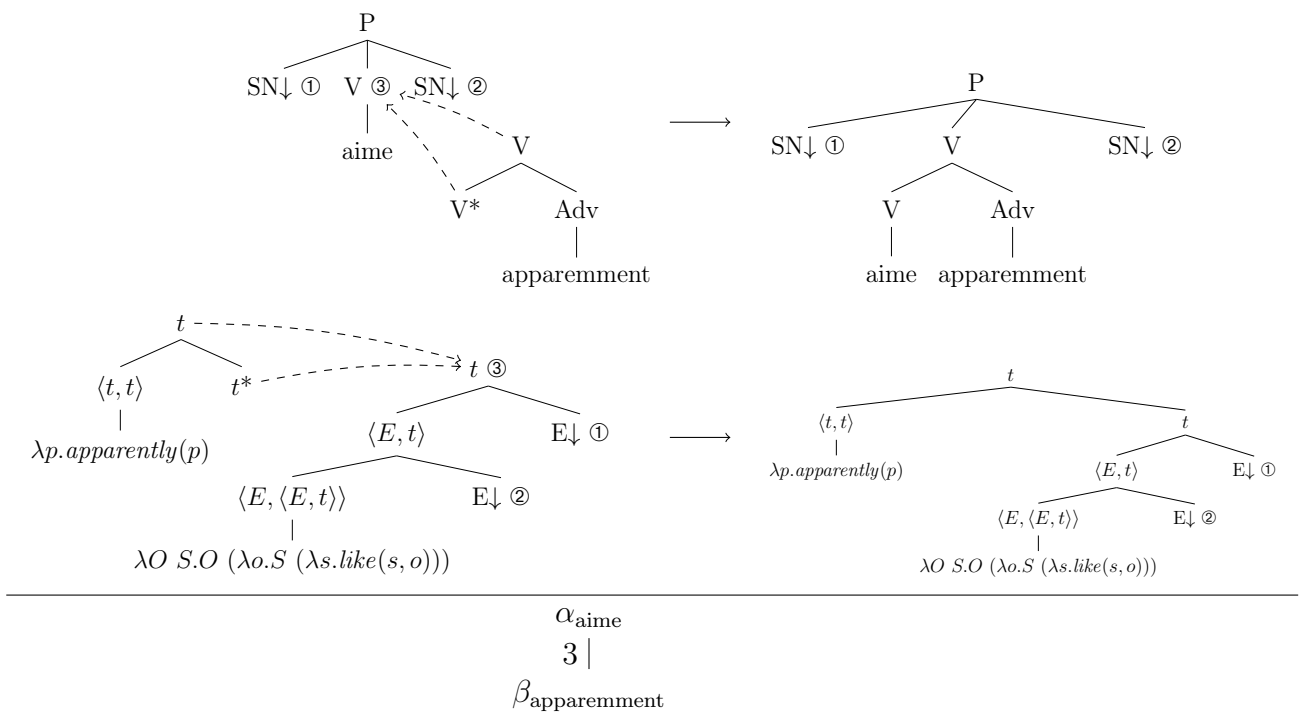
P

SN↓ ① V ③ SN↓ ②

aime

V

V* Adv

apparemment

⟶

P

SN↓ ① V SN↓ ②

V Adv

aime apparemment

$t$

$\langle t,t \rangle$ $t^*$

$\lambda p.apparently(p)$

$t$ ③

$\langle E,t \rangle$ E↓ ①

$\langle E,\langle E,t \rangle\rangle$ E↓ ②

$\lambda O\ S.O\ (\lambda o.S\ (\lambda s.like(s,o)))$

⟶

$t$

$\langle t,t \rangle$ $t$

$\lambda p.apparently(p)$

$\langle E,t \rangle$ E↓ ①

$\langle E,\langle E,t \rangle\rangle$ E↓ ②

$\lambda O\ S.O\ (\lambda o.S\ (\lambda s.like(s,o)))$

$\alpha_{\text{aime}}$

3

$\beta_{\text{apparemment}}$